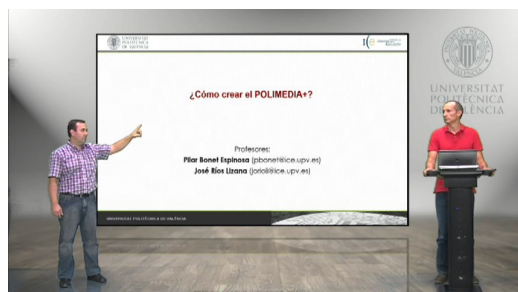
UNIVERSITAT POLITÈCNICA DE VALÈNCIA

¿Cómo crear el POLIMEDIA+?

Profesores:
Pilar Bonet Espinosa (pbonet@ice.upv.es)
José Ríos Lizana (joriol@ice.upv.es)

UNIVERSITAT POLITÈCNICA DE VALÈNCIA

UNIVERSITAT POLITÈCNICA DE VALÈNCIA